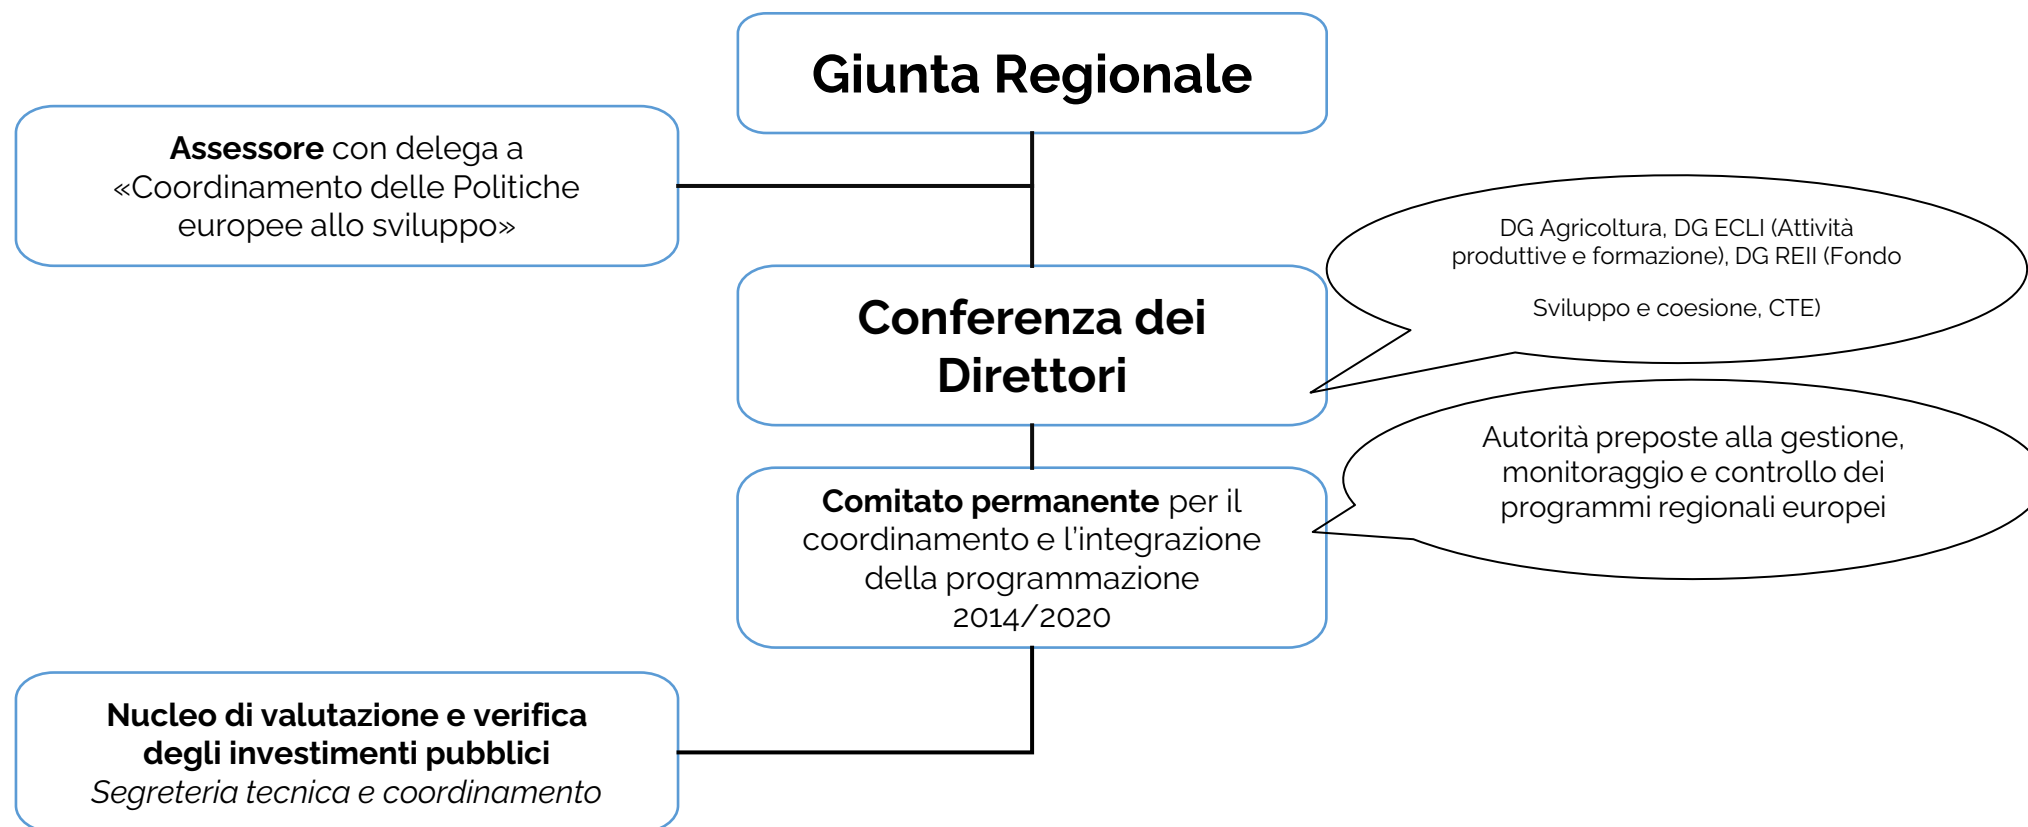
Giunta Regionale

**Assessore** con delega a «Coordinamento delle Politiche europee allo sviluppo»

**Conferenza dei Direttori**

DG Agricoltura, DG ECLI (Attività produttive e formazione), DG REII (Fondo

Sviluppo e coesione, CTE)

**Comitato permanente** per il coordinamento e l'integrazione della programmazione 2014/2020

Autorità preposte alla gestione, monitoraggio e controllo dei programmi regionali europei

**Nucleo di valutazione e verifica degli investimenti pubblici**
*Segreteria tecnica e coordinamento*